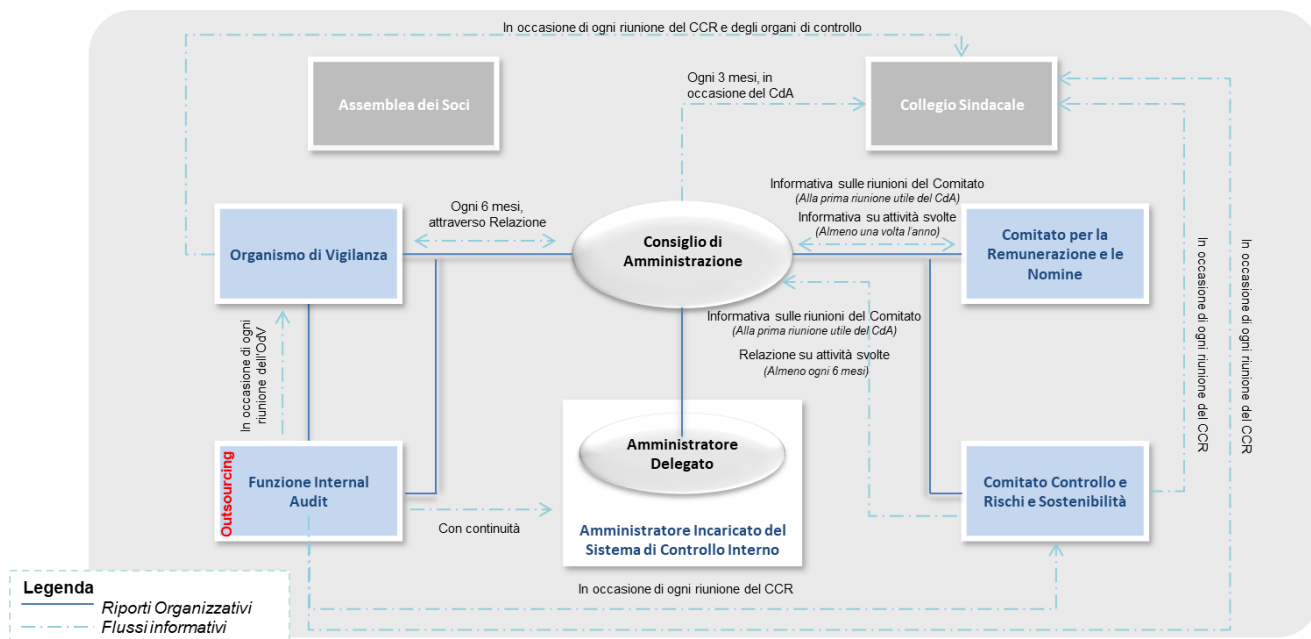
In occasione di ogni riunione del CCR e degli organi di controllo

Assemblea dei Soci

Ogni 3 mesi, in occasione del CdA

Collegio Sindacale

Ogni 6 mesi, attraverso Relazione

Informativa sulle riunioni del Comitato
(Alla prima riunione utile del CdA)
Informativa su attività svolte
(Almeno una volta l'anno)

Organismo di Vigilanza

Consiglio di Amministrazione

Comitato per la Remunerazione e le Nomine

In occasione di ogni riunione del CCR

In occasione di ogni riunione del CCR

In occasione di ogni riunione dell'OdV

Informativa sulle riunioni del Comitato
(Alla prima riunione utile del CdA)
Relazione su attività svolte
(Almeno ogni 6 mesi)

Amministratore Delegato

Outsourcing

Funzione Internal Audit

Con continuità

Amministratore Incaricato del Sistema di Controllo Interno

Comitato Controllo e Rischi e Sostenibilità

In occasione di ogni riunione del CCR

Legenda
Riporti Organizzativi
Flussi informativi